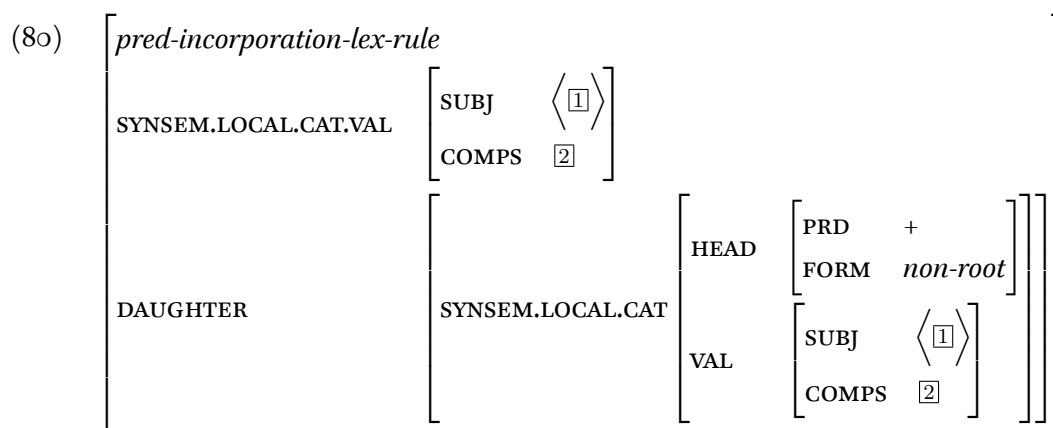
(80)

$\begin{bmatrix} \textit{pred-incorporation-lex-rule} & \\ \text{SYNSEM.LOCAL.CAT.VAL} & \begin{bmatrix} \text{SUBJ} & \langle \boxed{1} \rangle \\ \text{COMPS} & \boxed{2} \end{bmatrix} \\ \text{DAUGHTER} & \begin{bmatrix} \text{SYNSEM.LOCAL.CAT} & \begin{bmatrix} \text{HEAD} & \begin{bmatrix} \text{PRD} & + \\ \text{FORM} & \textit{non-root} \end{bmatrix} \\ \text{VAL} & \begin{bmatrix} \text{SUBJ} & \langle \boxed{1} \rangle \\ \text{COMPS} & \boxed{2} \end{bmatrix} \end{bmatrix} \end{bmatrix} \end{bmatrix}$